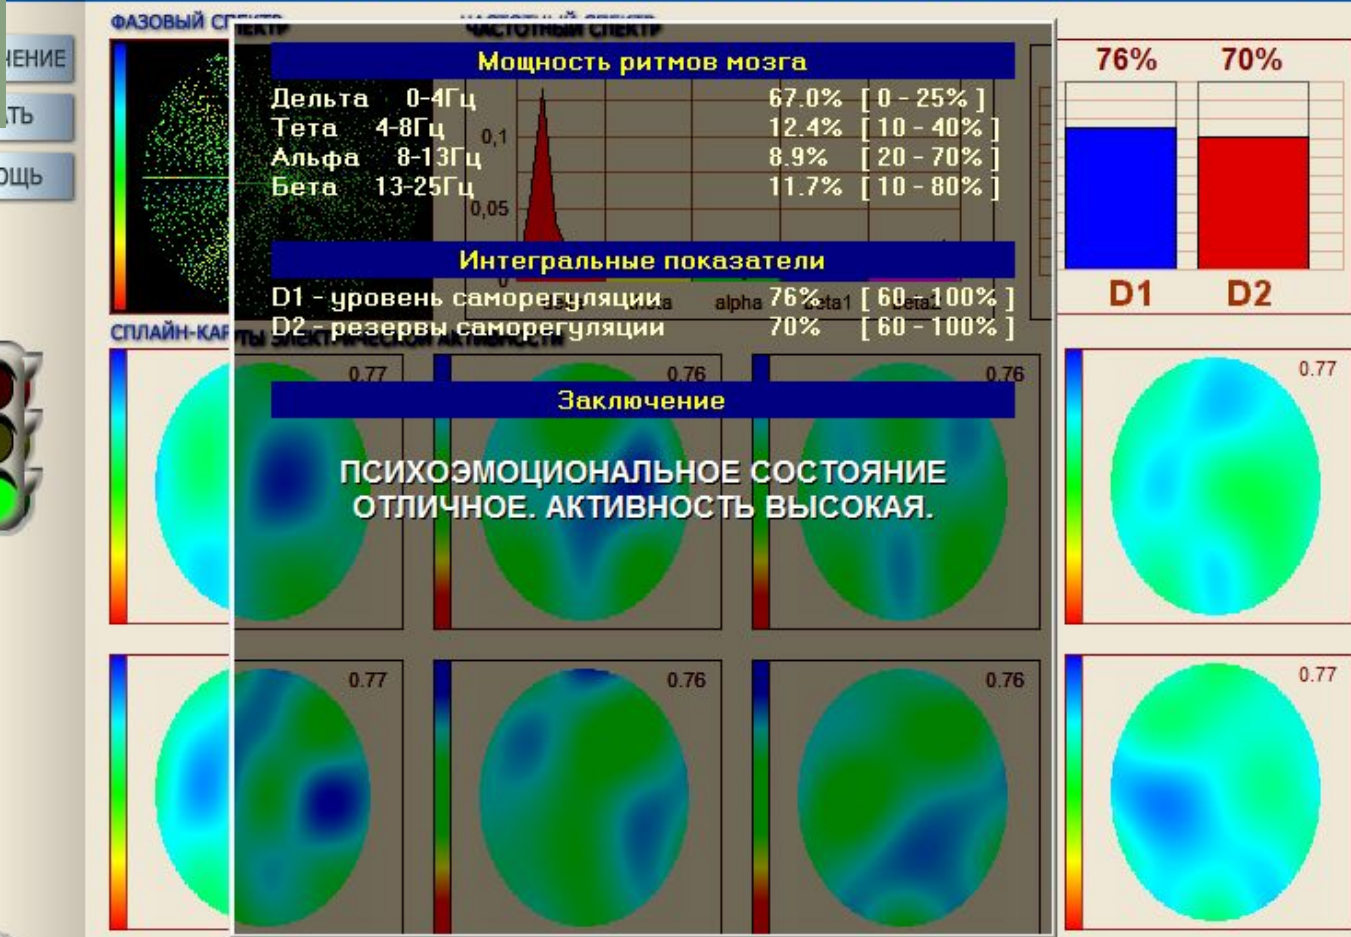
ФАЗОВЫЙ СПЕКТР
ЧАСТОТНЫЙ СПЕКТР
ЕНИЕ
ТЬ
ОЩЬ

Мощность ритмов мозга

| | | | |
|---|---|---|---|
| Дельта | 0-4Гц | 67.0% | [ 0 - 25% ] |
| Тета | 4-8Гц | 12.4% | [ 10 - 40% ] |
| Альфа | 8-13Гц | 8.9% | [ 20 - 70% ] |
| Бета | 13-25Гц | 11.7% | [ 10 - 80% ] |

0,1
0,05
0

Интегральные показатели

| | | |
|---|---|---|
| D1 - уровень саморегуляции | 76% | [ 60 - 100% ] |
| D2 - резервы саморегуляции | 70% | [ 60 - 100% ] |

theta alpha beta1 beta2

76% 70%
D1 D2

СПЛАЙН-КАРТЫ ЭЛЕКТРИЧЕСКОЙ АКТИВНОСТИ

0.77 0.76 0.76 0.77

Заключение

ПСИХОЭМОЦИОНАЛЬНОЕ СОСТОЯНИЕ ОТЛИЧНОЕ. АКТИВНОСТЬ ВЫСОКАЯ.

0.77 0.76 0.76 0.77